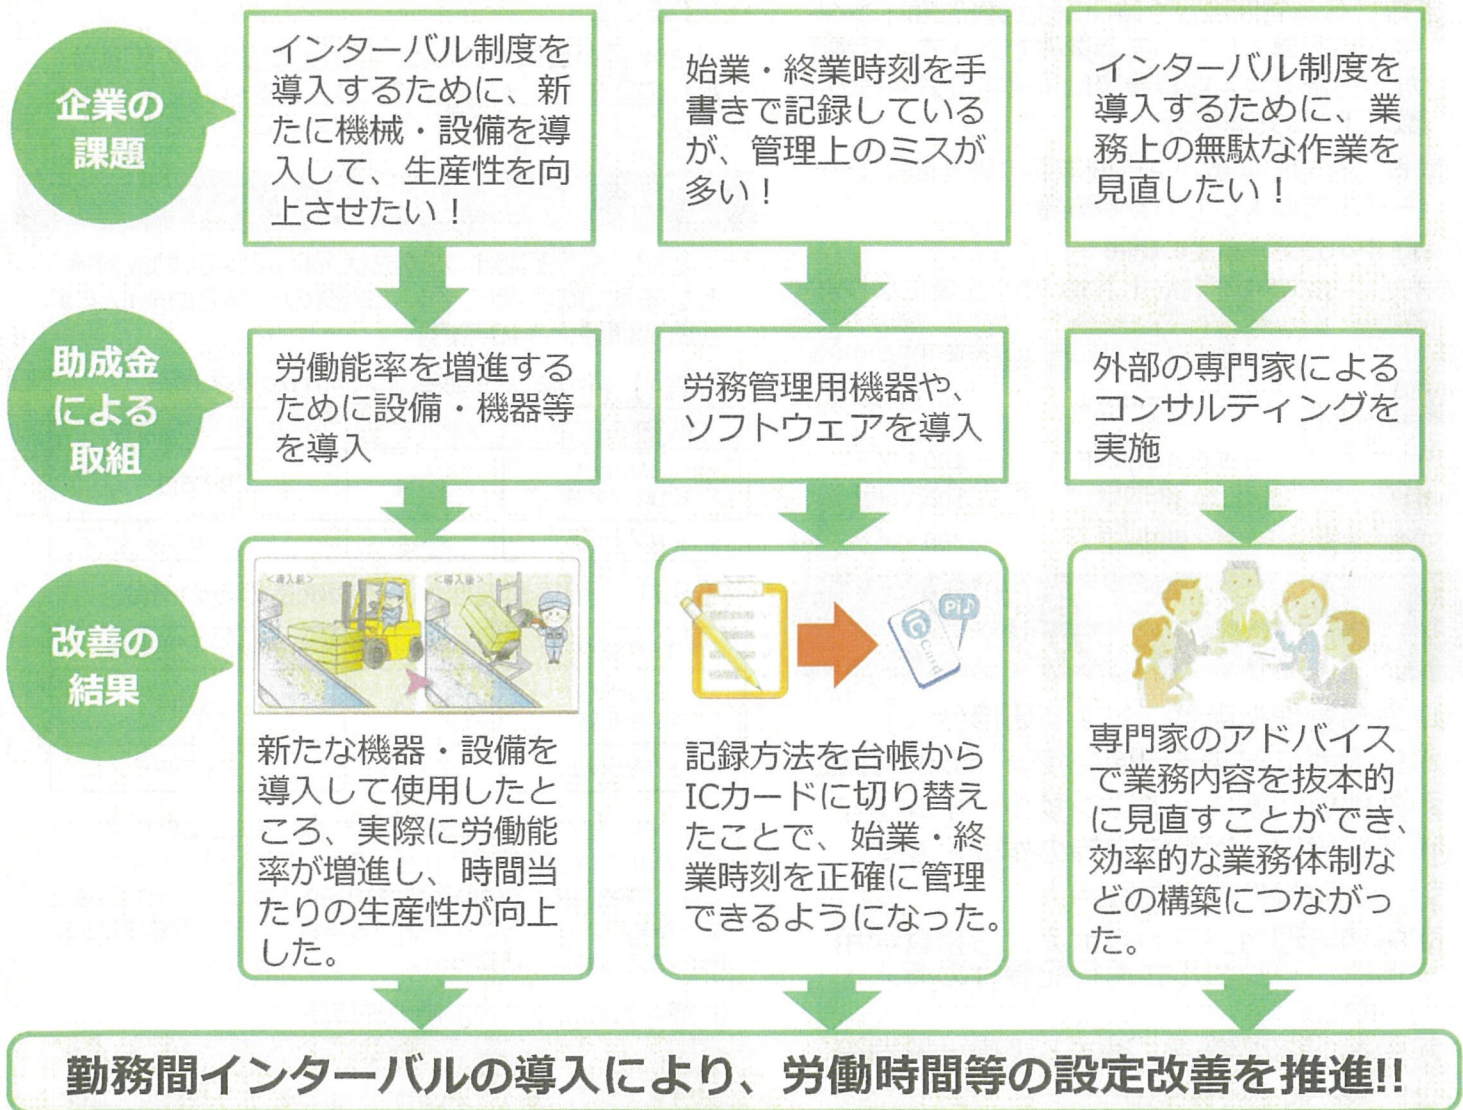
企業の課題

インターバル制度を導入するために、新たに機械・設備を導入して、生産性を向上させたい！

始業・終業時刻を手書きで記録しているが、管理上のミスが多い！

インターバル制度を導入するために、業務上の無駄な作業を見直したい！

助成金による取組

労働能率を増進するために設備・機器等を導入

労務管理用機器や、ソフトウェアを導入

外部の専門家によるコンサルティングを実施

改善の結果

<導入前> <導入後>

新たな機器・設備を導入して使用したところ、実際に労働能率が増進し、時間当たりの生産性が向上した。

Pi♪

IC Card

記録方法を台帳からICカードに切り替えたことで、始業・終業時刻を正確に管理できるようになった。

専門家のアドバイスで業務内容を抜本的に見直すことができ、効率的な業務体制などの構築につながった。

勤務間インターバルの導入により、労働時間等の設定改善を推進!!